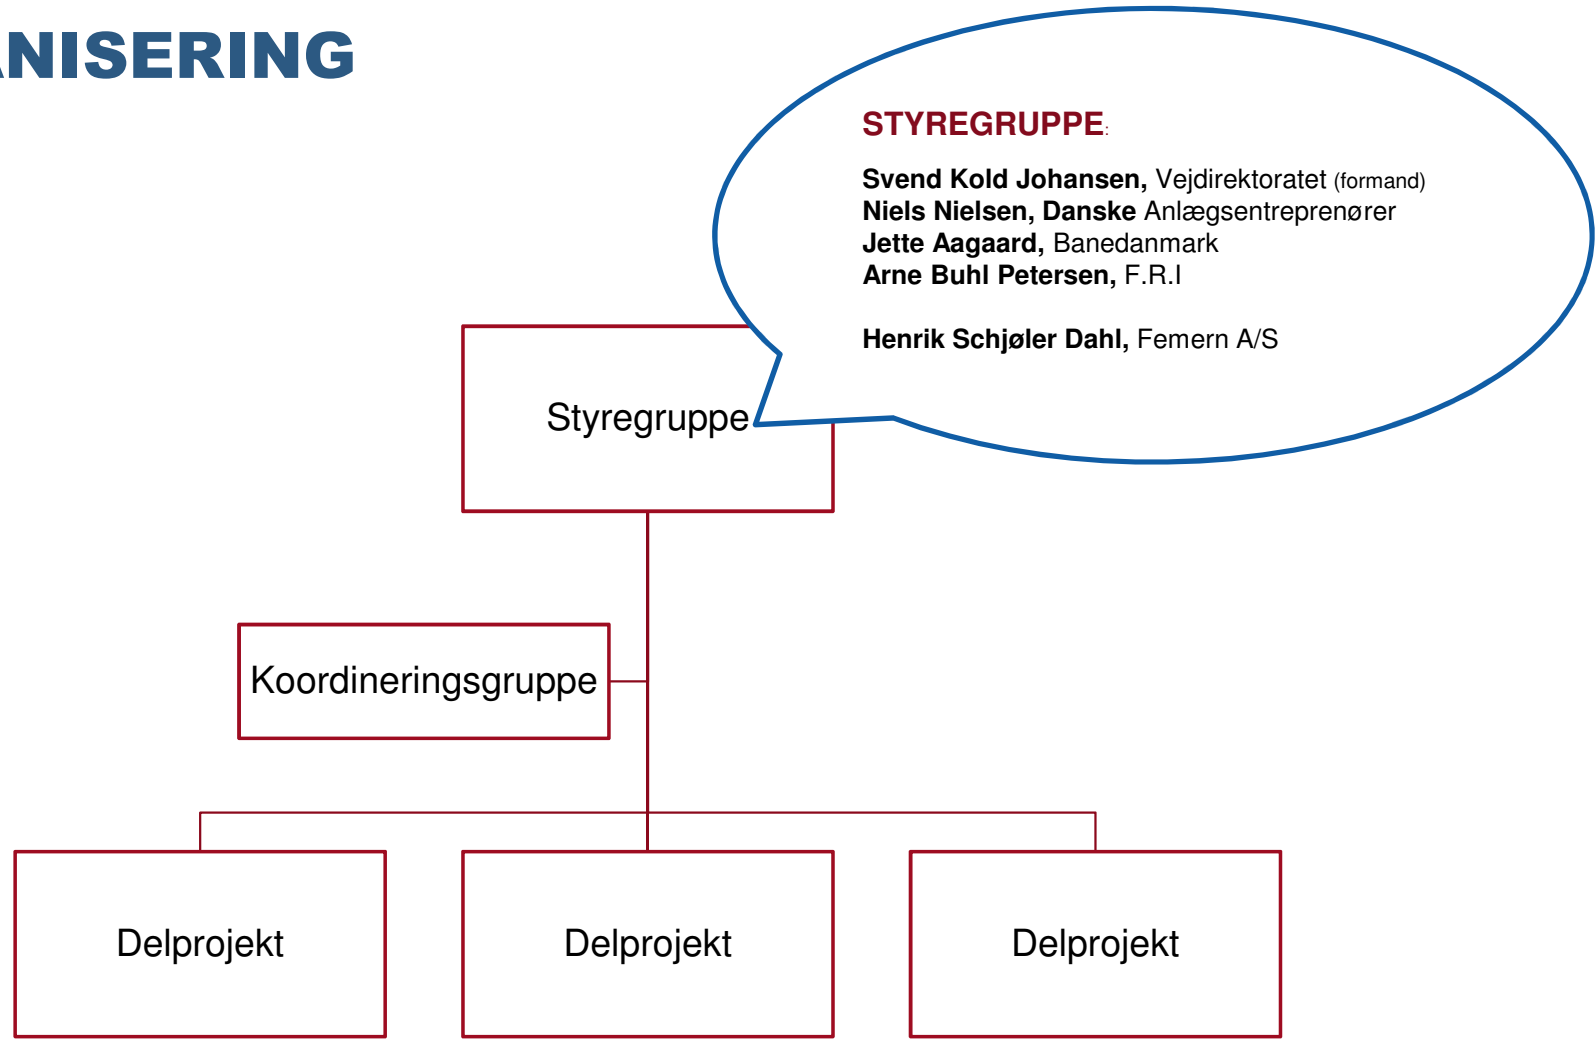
NISERING

STYREGRUPPE:

**Svend Kold Johansen,** Vejdirektoratet (formand)
**Niels Nielsen, Danske** Anlægsentreprenører
**Jette Aagaard,** Banedanmark
**Arne Buhl Petersen,** F.R.I

**Henrik Schjøler Dahl,** Femern A/S

Styregruppe

Koordineringsgruppe

Delprojekt

Delprojekt

Delprojekt